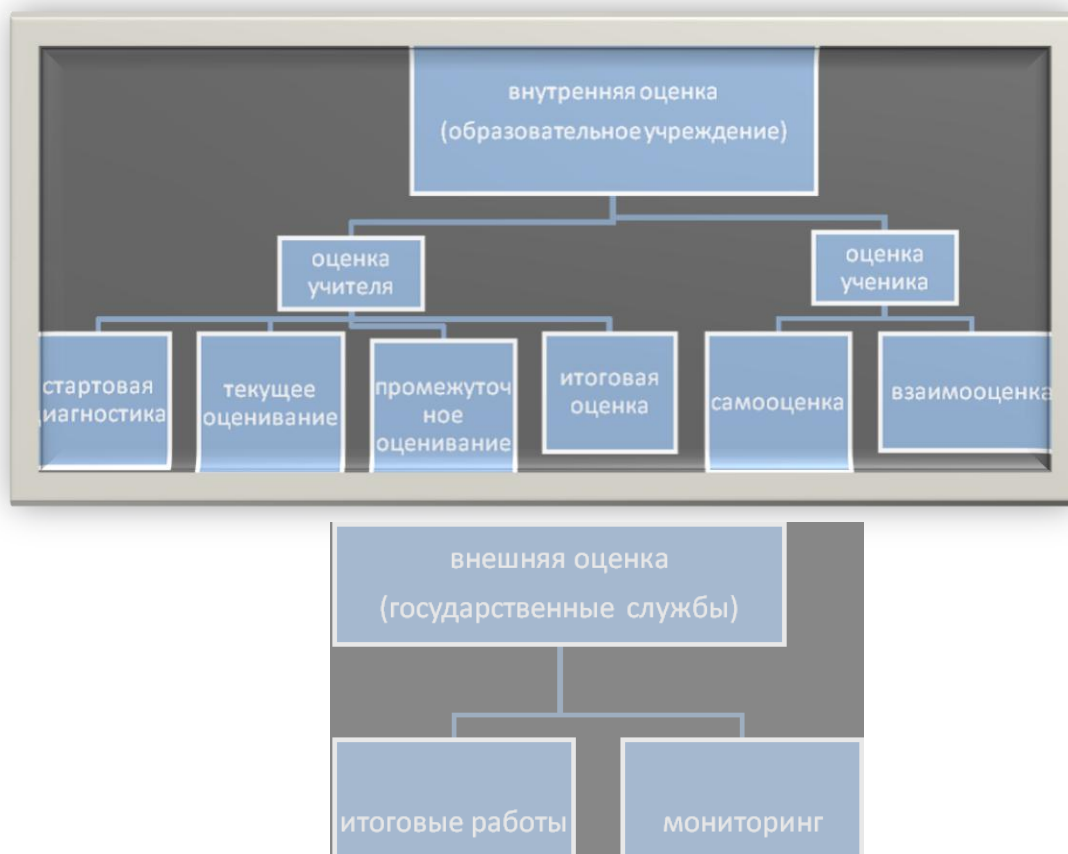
внутренняя оценка
(образовательное учреждение)

оценка учителя

оценка ученика

стартовая иагностика

текущее оценивание

промежуточное оценивание

итоговая оценка

самооценка

взаимооценка

внешняя оценка
(государственные службы)

итоговые работы

мониторинг